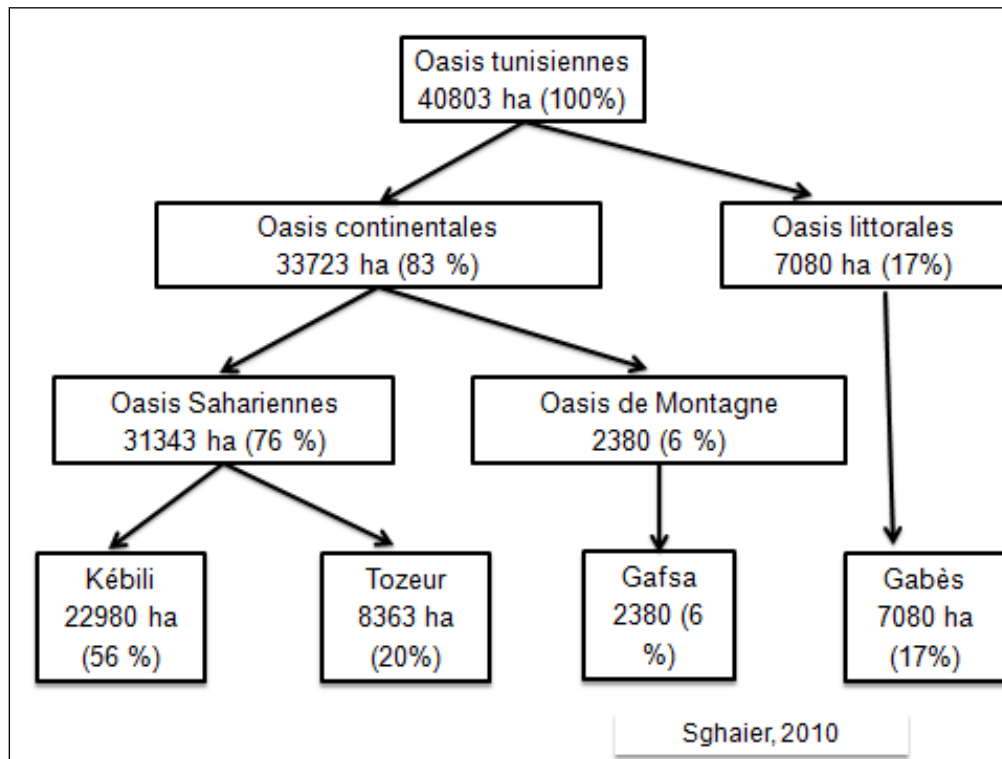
Oasis tunisiennes
40803 ha (100%)

Oasis continentales
33723 ha (83 %)

Oasis littorales
7080 ha (17%)

Oasis Sahariennes
31343 ha (76 %)

Oasis de Montagne
2380 (6 %)

Kébili
22980 ha
(56 %)

Tozeur
8363 ha
(20%)

Gafsa
2380 (6 %)

Gabès
7080 ha
(17%)

Sghaier, 2010